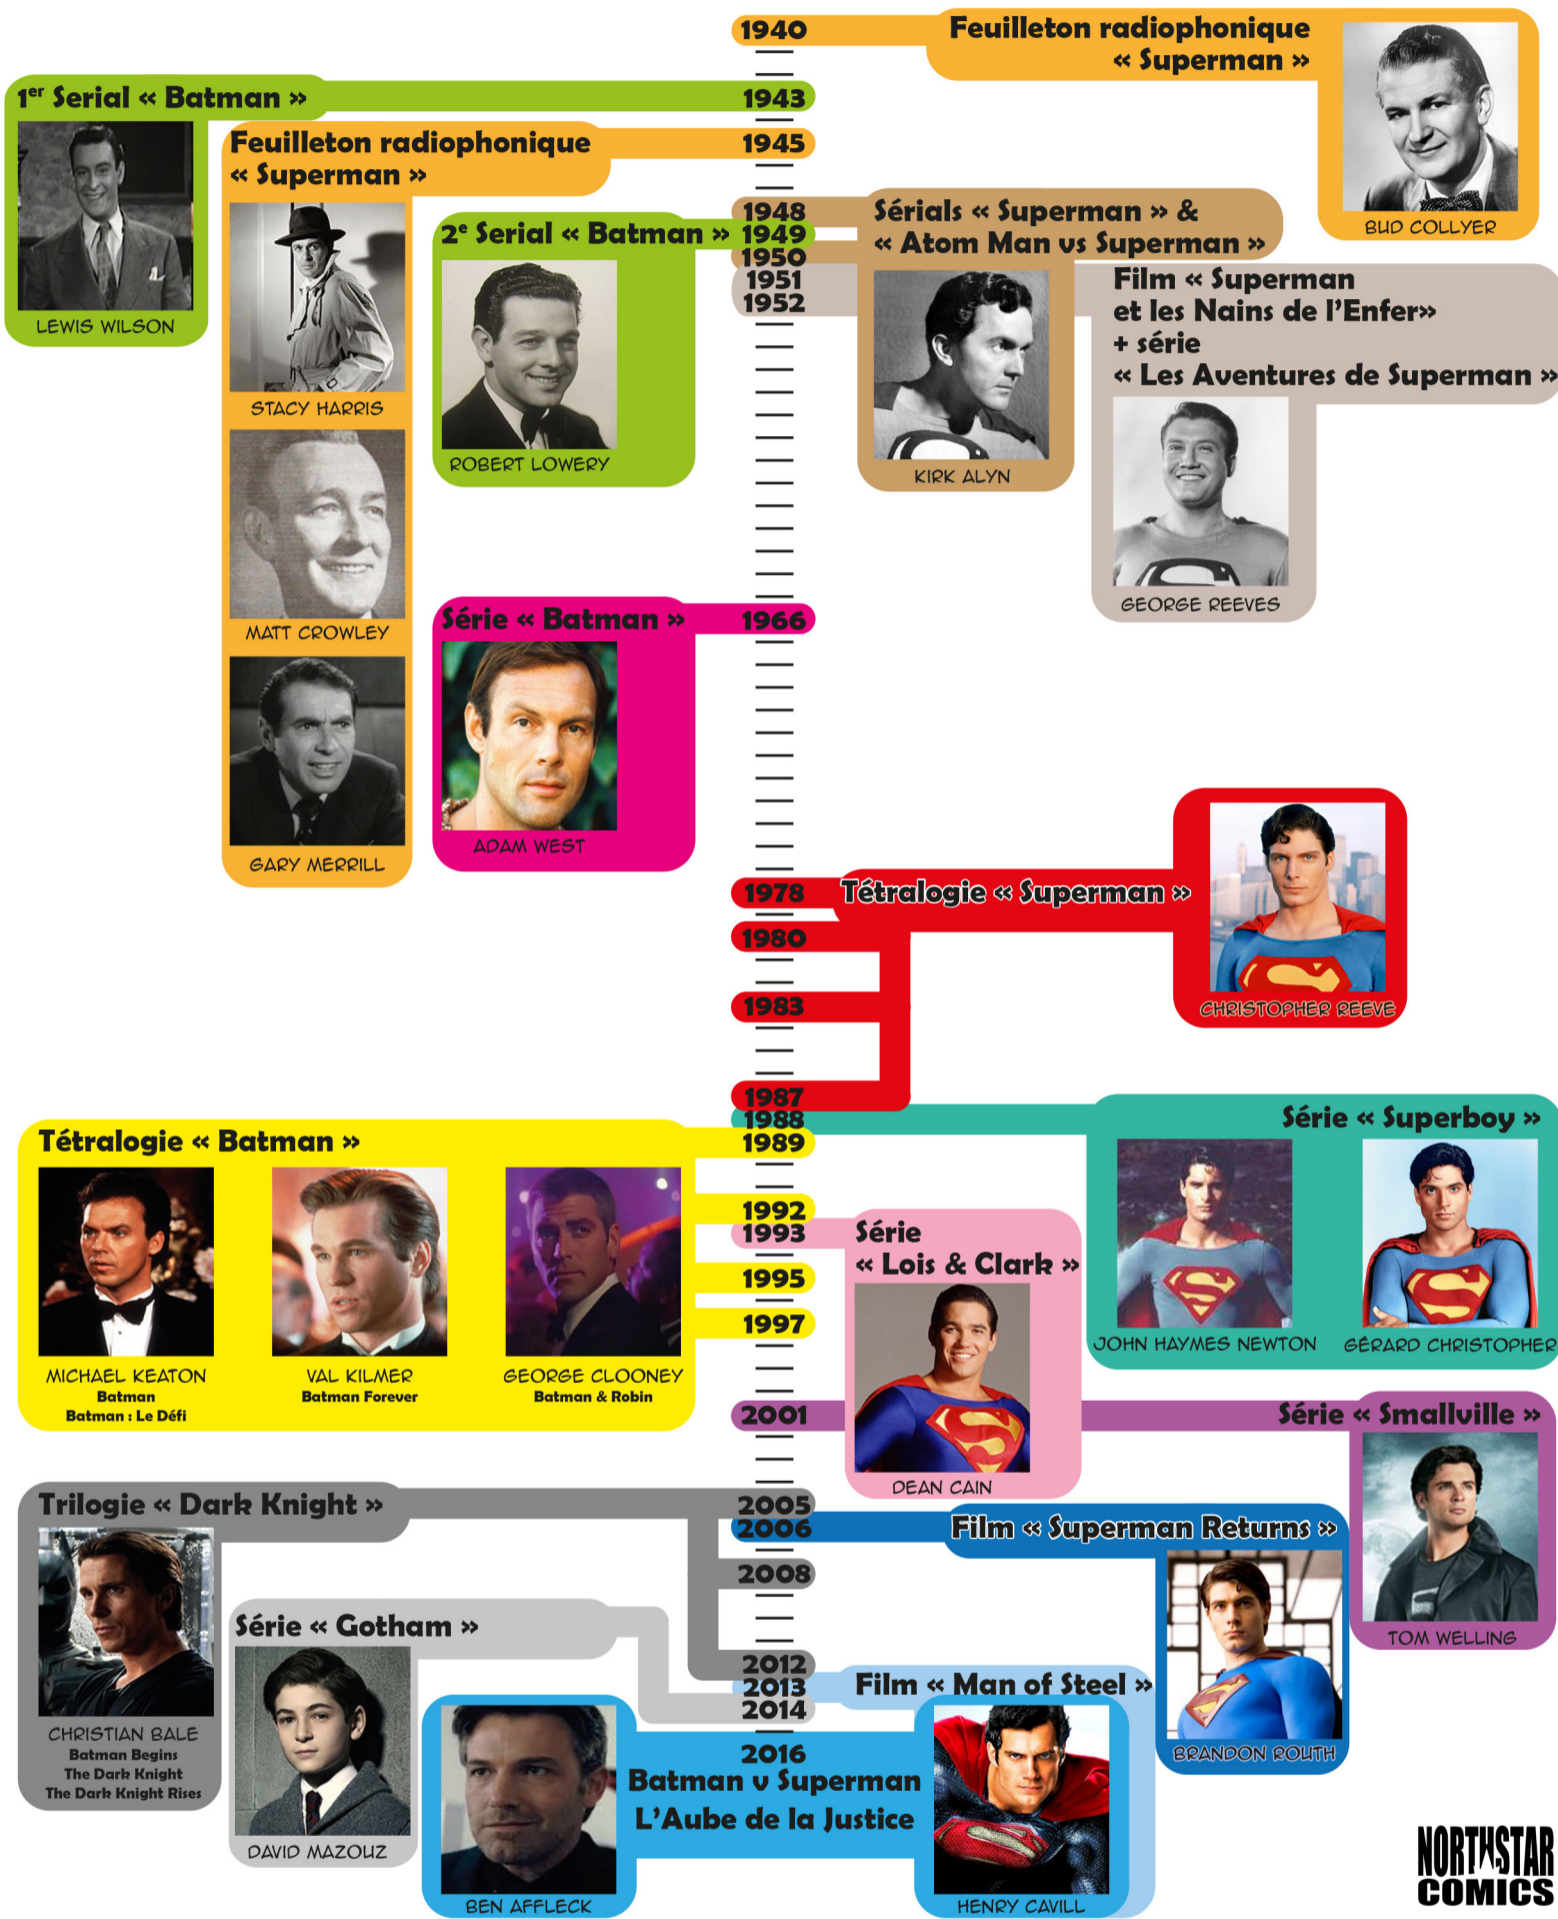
1940
Feuilleton radiophonique « Superman »
BUD COLLYER

1<sup>er</sup> Serial « Batman »
1943
LEWIS WILSON

Feuilleton radiophonique « Superman »
1945
STACY HARRIS
MATT CROWLEY
GARY MERRILL

1948
Sérials « Superman » & « Atom Man vs Superman »
KIRK ALYN

2<sup>e</sup> Serial « Batman »
1949
ROBERT LOWERY

1950
1951
1952
Film « Superman et les Nains de l'Enfer» + série « Les Aventures de Superman »
GEORGE REEVES

Série « Batman »
1966
ADAM WEST

1978
Tétralogie « Superman »
1980
1983
1987
CHRISTOPHER REEVE

1988
Série « Superboy »
JOHN HAYMES NEWTON
GÉRARD CHRISTOPHER

Tétralogie « Batman »
1989
1992
1995
1997
MICHAEL KEATON
Batman
Batman : Le Défi
VAL KILMER
Batman Forever
GEORGE CLOONEY
Batman & Robin

1993
Série « Lois & Clark »
DEAN CAIN

2001
Série « Smallville »
TOM WELLING

Trilogie « Dark Knight »
2005
2008
2012
CHRISTIAN BALE
Batman Begins
The Dark Knight
The Dark Knight Rises

2006
Film « Superman Returns »
BRANDON ROUTH

Série « Gotham »
2014
DAVID MAZOUZ

2013
Film « Man of Steel »
HENRY CAVILL

2016
Batman v Superman
L'Aube de la Justice
BEN AFFLECK

NORTHSTAR COMICS